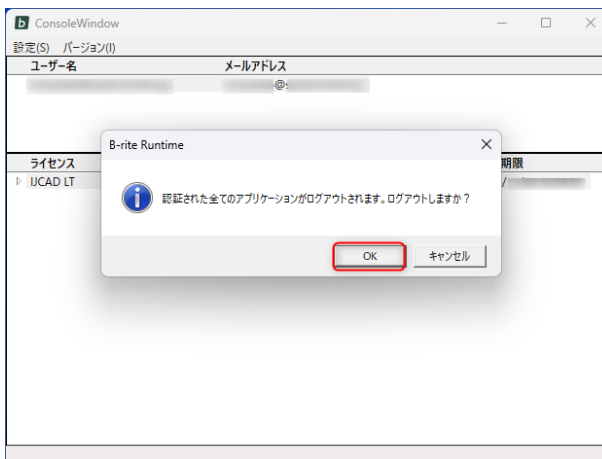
b ConsoleWindow

設定(S) バージョン(I)

ユーザー名

メールアドレス

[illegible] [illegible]@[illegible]

ライセンス

期限

IJCAD LT

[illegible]

B-rite Runtime

認証された全てのアプリケーションがログアウトされます。ログアウトしますか？

OK

キャンセル